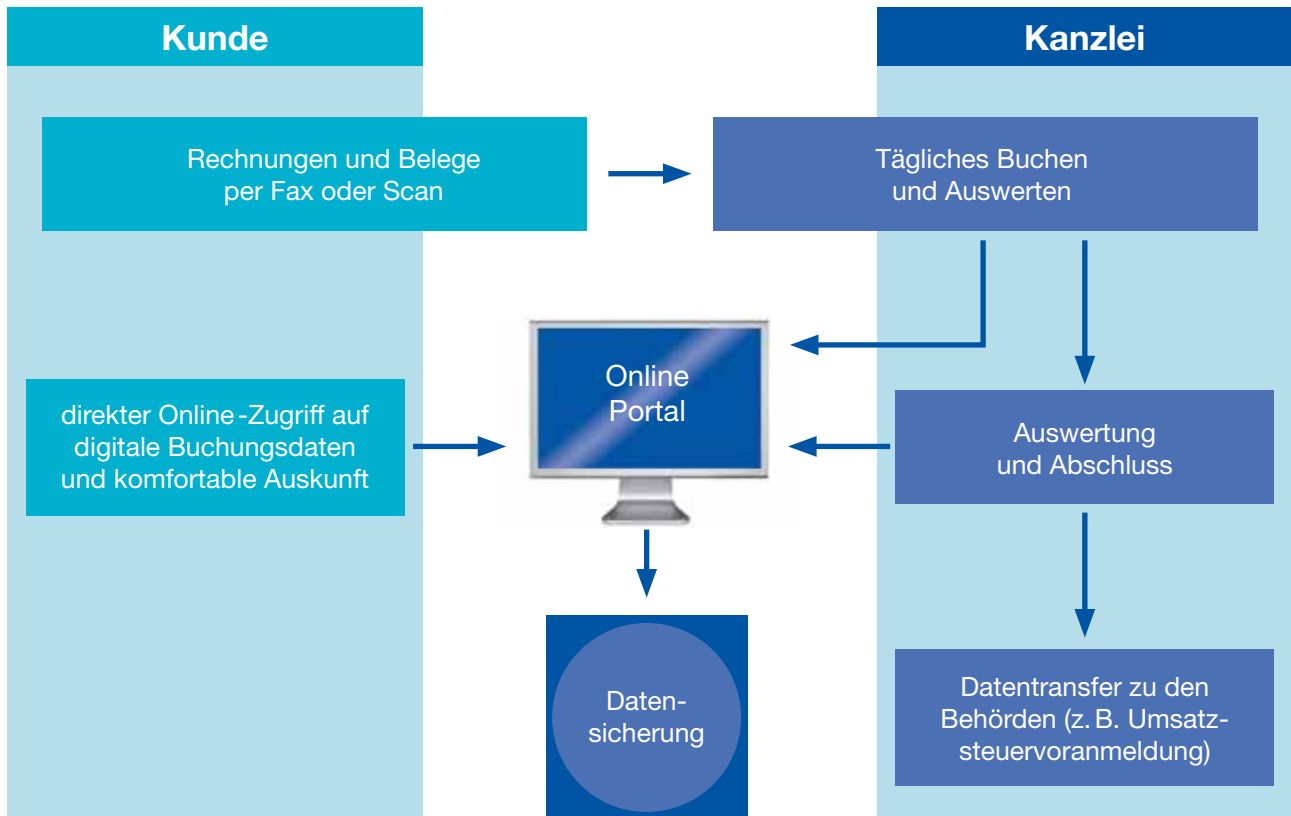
Kunde

Kanzlei

Rechnungen und Belege per Fax oder Scan

Tägliches Buchen und Auswerten

Online Portal

direkter Online-Zugriff auf digitale Buchungsdaten und komfortable Auskunft

Auswertung und Abschluss

Datensicherung

Datentransfer zu den Behörden (z. B. Umsatzsteuervoranmeldung)